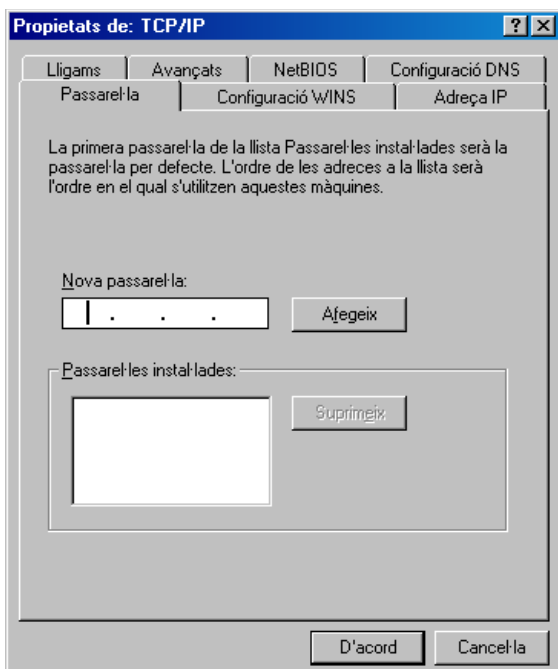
Propietats de: TCP/IP

? ×

Lligams | Avançats | NetBIOS | Configuració DNS

Passarel·la | Configuració WINS | Adreça IP

La primera passarel·la de la llista Passarel·les instal·lades serà la passarel·la per defecte. L'ordre de les adreces a la llista serà l'ordre en el qual s'utilitzen aquestes màquines.

Nova passarel·la:

. . .

Afegeix

Passarel·les instal·lades:

Suprimeix

D'acord

Cancel·la